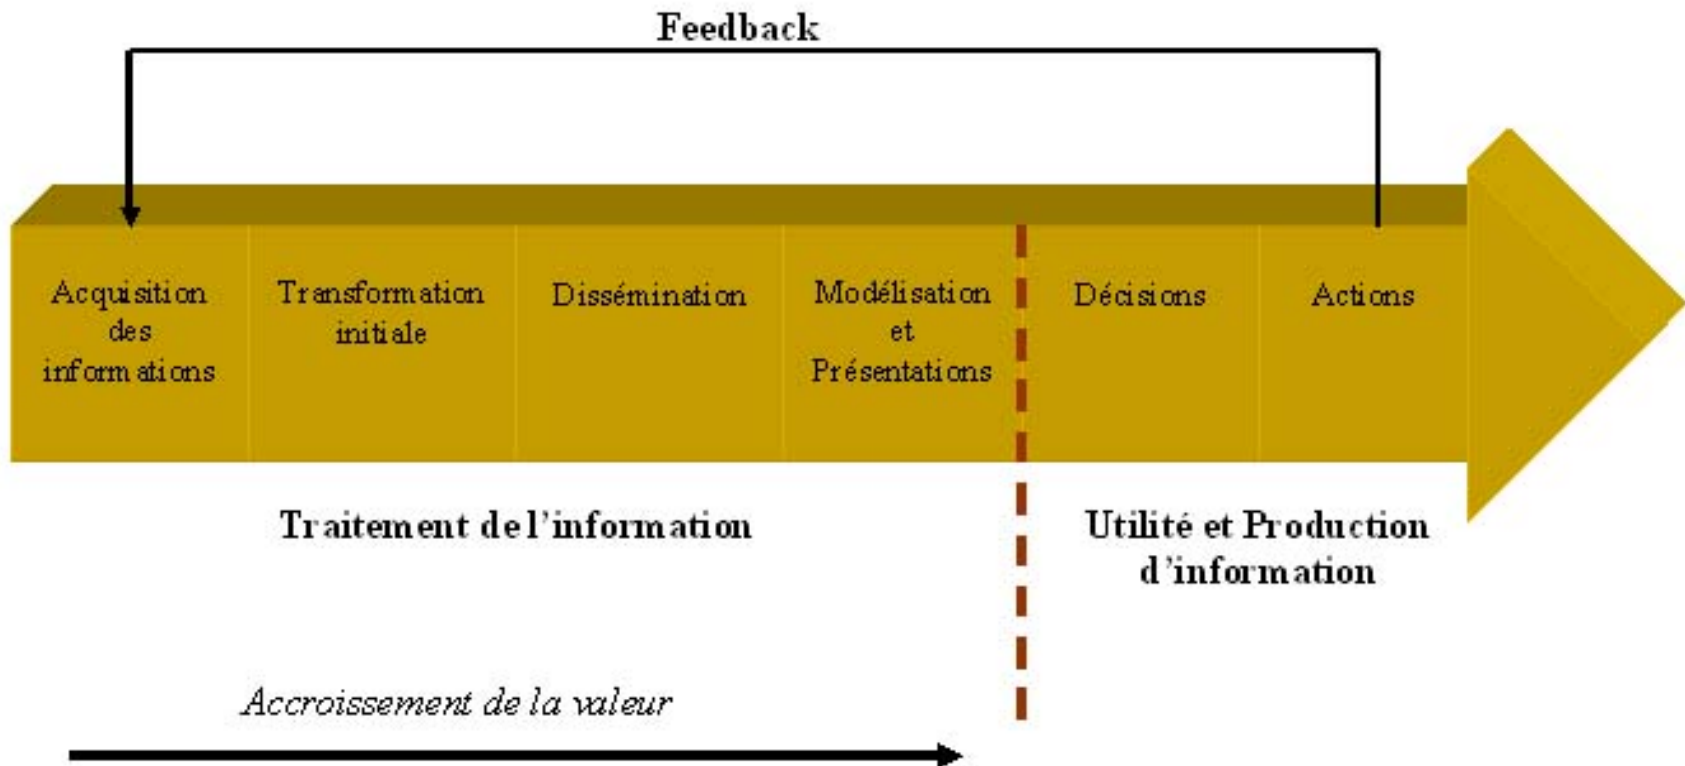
Feedback

Acquisition des informations

Transformation initiale

Dissémination

Modélisation et Présentations

Décisions

Actions

Traitement de l'information

Utilité et Production d'information

Accroissement de la valeur